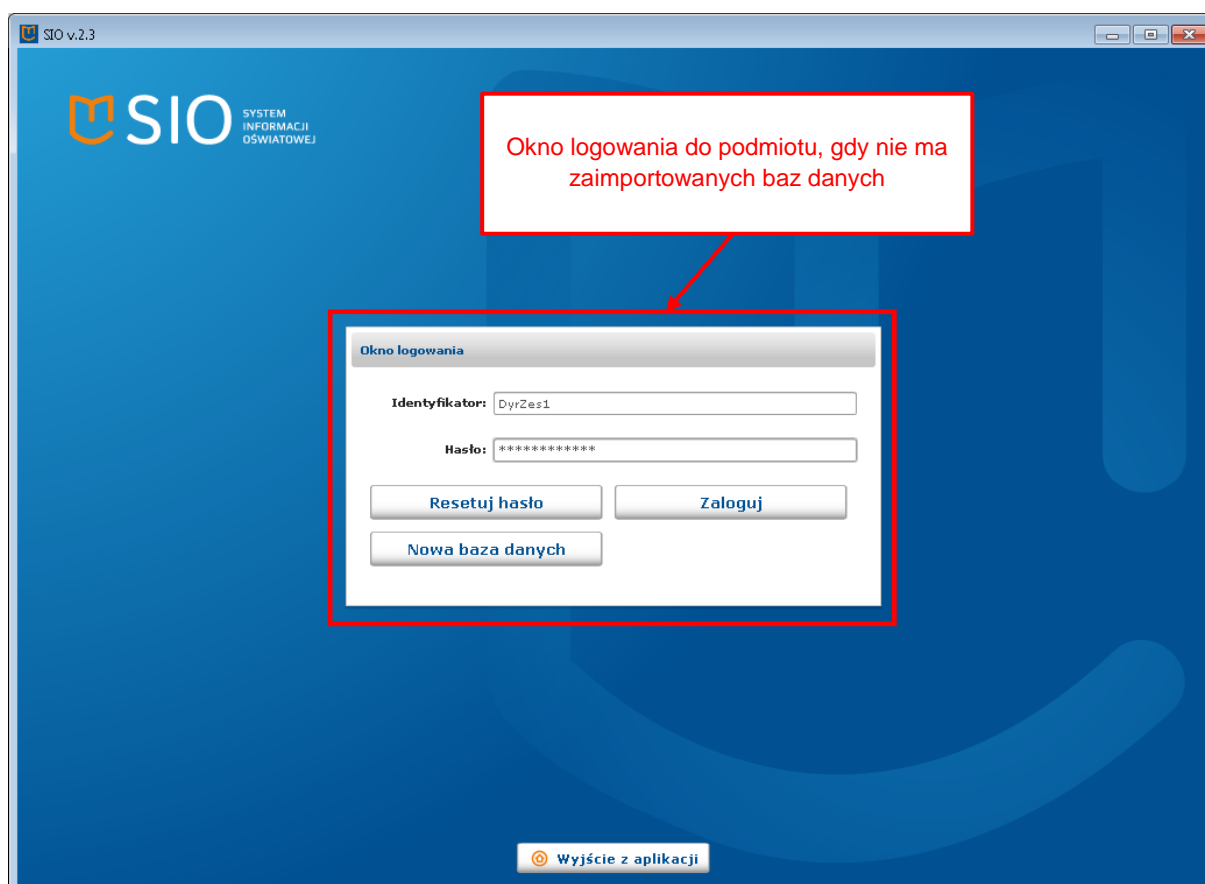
SIO v.2.3

SIO SYSTEM INFORMACJI OŚWIATOWEJ

Okno logowania do podmiotu, gdy nie ma zaimportowanych baz danych

Okno logowania

Identyfikator: DyrZes1

Hasło: ************

Resetuj hasło

Zaloguj

Nowa baza danych

Wyjście z aplikacji